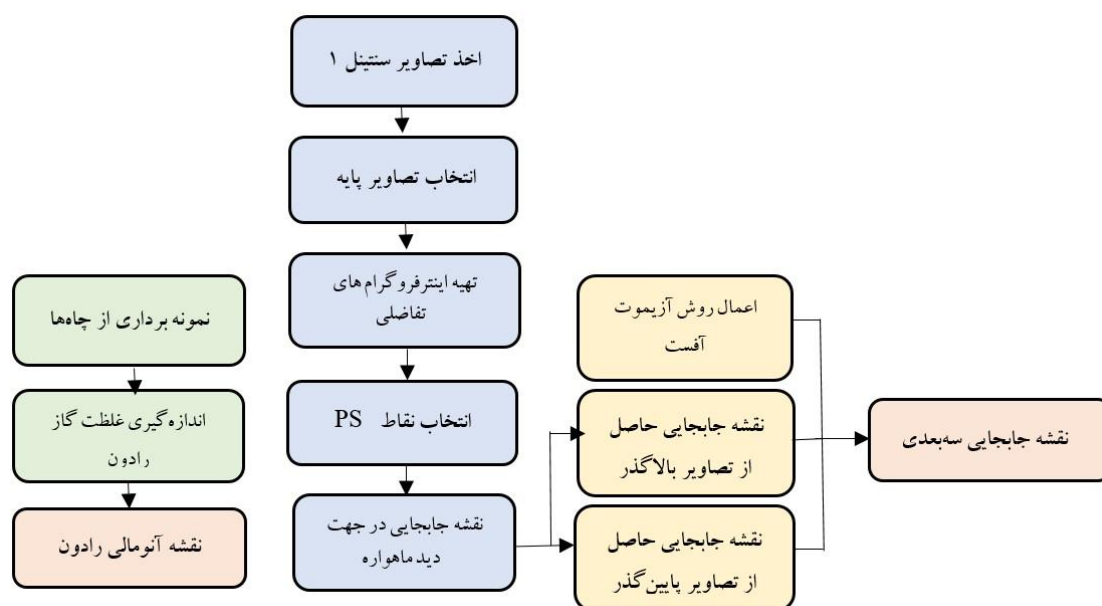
اخذ تصاویر سنتینل ۱

انتخاب تصاویر پایه

تهیه اینترفروگرام های تفاضلی

انتخاب نقاط PS

نقشه جابجایی در جهت دید ماهواره

نمونه برداری از چاه‌ها

اندازه‌گیری غلظت گاز رادون

نقشه آنومالی رادون

اعمال روش آزیموت آفست

نقشه جابجایی حاصل از تصاویر بالاگذر

نقشه جابجایی حاصل از تصاویر پایین‌گذر

نقشه جابجایی سه‌بعدی